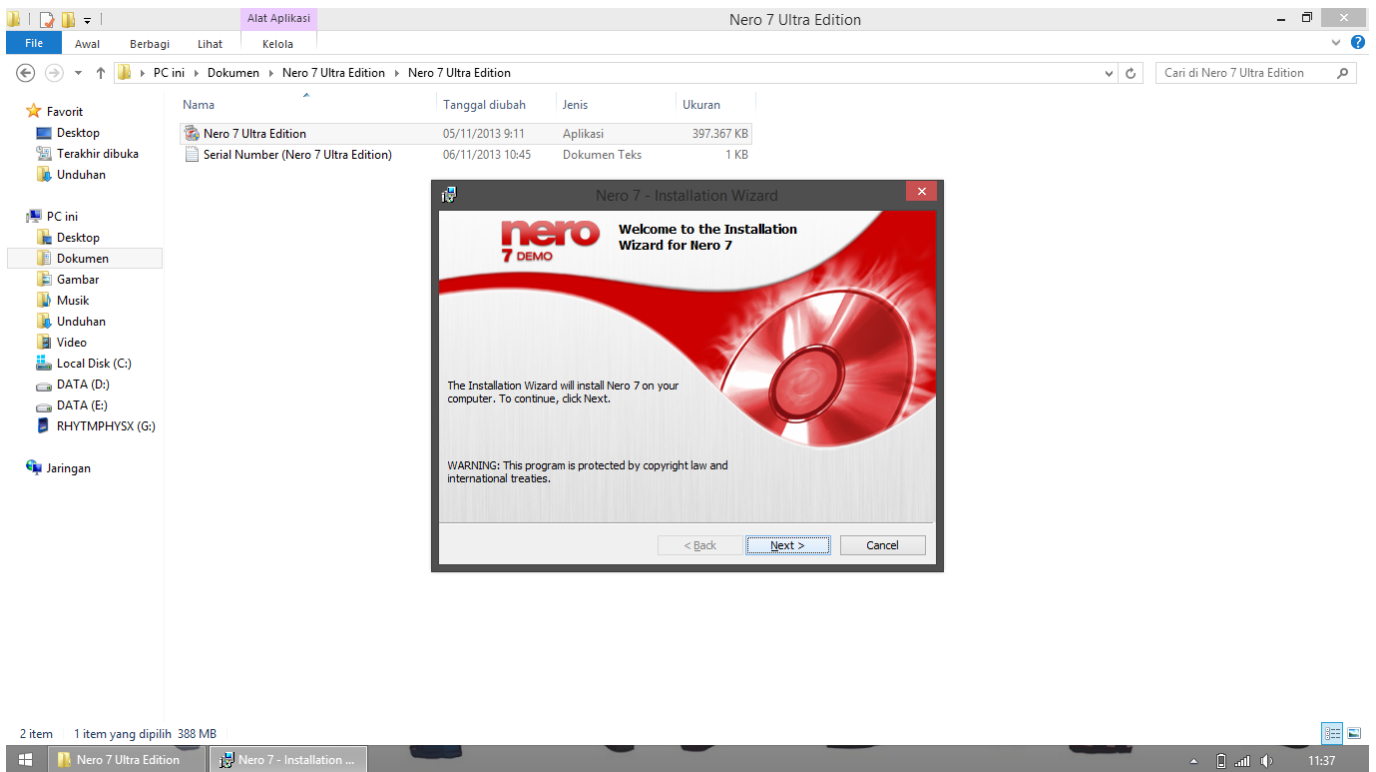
Alat Aplikasi
Nero 7 Ultra Edition
File
Awal
Berbagi
Lihat
Kelola

PC ini › Dokumen › Nero 7 Ultra Edition › Nero 7 Ultra Edition
Cari di Nero 7 Ultra Edition

Favorit
Desktop
Terakhir dibuka
Unduhan

PC ini
Desktop
Dokumen
Gambar
Musik
Unduhan
Video
Local Disk (C:)
DATA (D:)
DATA (E:)
RHYTMPHYSX (G:)

Jaringan

| Nama | Tanggal diubah | Jenis | Ukuran |
|---|---|---|---|
| Nero 7 Ultra Edition | 05/11/2013 9:11 | Aplikasi | 397.367 KB |
| Serial Number (Nero 7 Ultra Edition) | 06/11/2013 10:45 | Dokumen Teks | 1 KB |

Nero 7 - Installation Wizard
nero
7 DEMO
Welcome to the Installation Wizard for Nero 7

The Installation Wizard will install Nero 7 on your computer. To continue, click Next.

WARNING: This program is protected by copyright law and international treaties.

< Back
Next >
Cancel

2 item 1 item yang dipilih 388 MB

Nero 7 Ultra Edition
Nero 7 - Installation ...
11:37